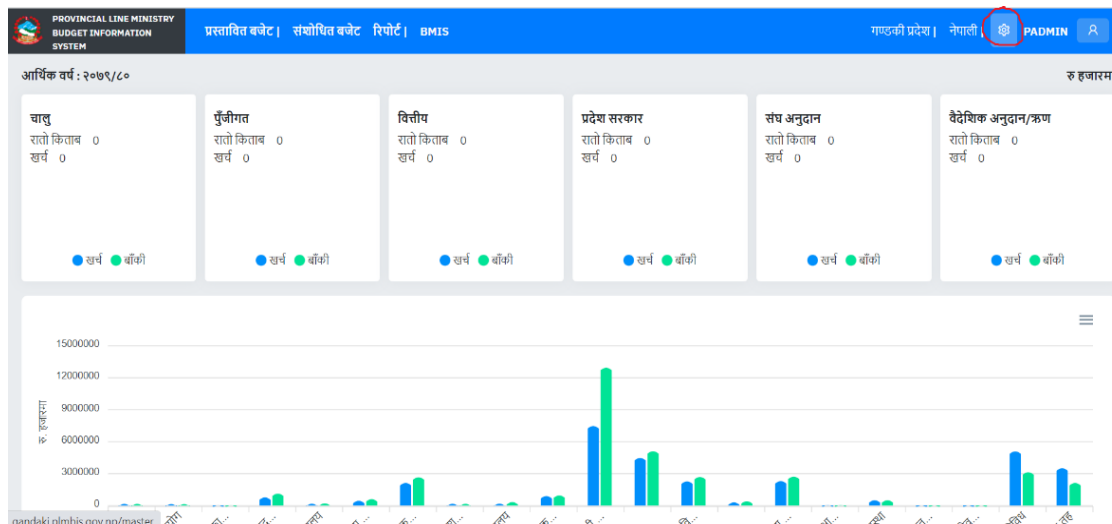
PROVINCIAL LINE MINISTRY BUDGET INFORMATION SYSTEM

प्रस्तावित बजेट | संशोधित बजेट रिपोर्ट | BMIS

गण्डकी प्रदेश | नेपाली | PADMIN

आर्थिक वर्ष : २०७९/८०

रु हजारम

चालु
रातो किताब 0
खर्च 0
● खर्च ● बाँकी

पुँजीगत
रातो किताब 0
खर्च 0
● खर्च ● बाँकी

वित्तीय
रातो किताब 0
खर्च 0
● खर्च ● बाँकी

प्रदेश सरकार
रातो किताब 0
खर्च 0
● खर्च ● बाँकी

संघ अनुदान
रातो किताब 0
खर्च 0
● खर्च ● बाँकी

वैदेशिक अनुदान/ऋण
रातो किताब 0
खर्च 0
● खर्च ● बाँकी

15000000
12000000
9000000
6000000
3000000
0

रु. हजारमा

gandaki.plmbis.gov.np/master

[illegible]